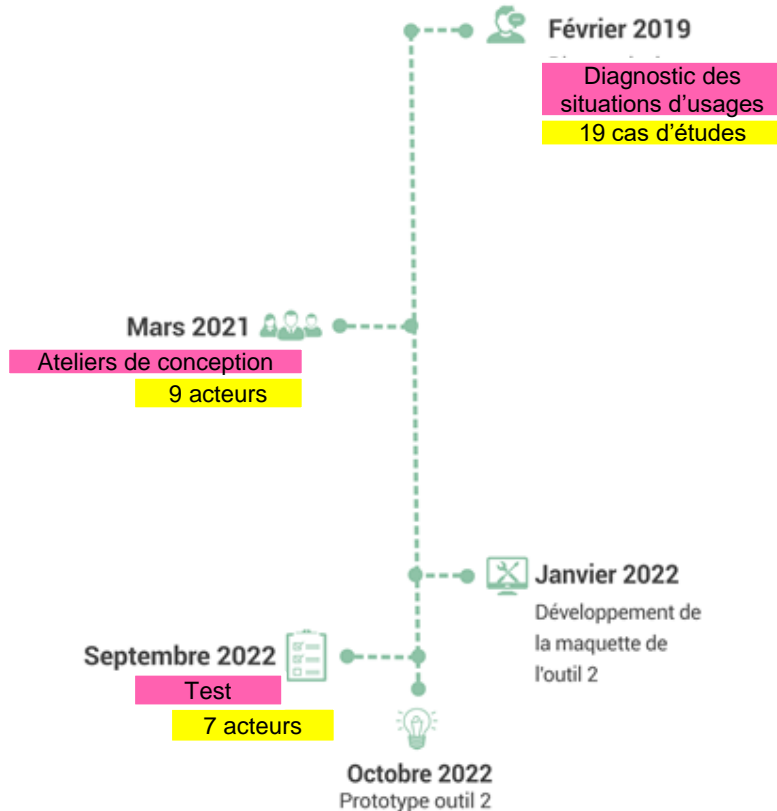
Février 2019

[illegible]

Diagnostic des situations d'usages

19 cas d'études

Mars 2021

Ateliers de conception

9 acteurs

Janvier 2022

Développement de la maquette de l'outil 2

Septembre 2022

Test

7 acteurs

Octobre 2022

Prototype outil 2